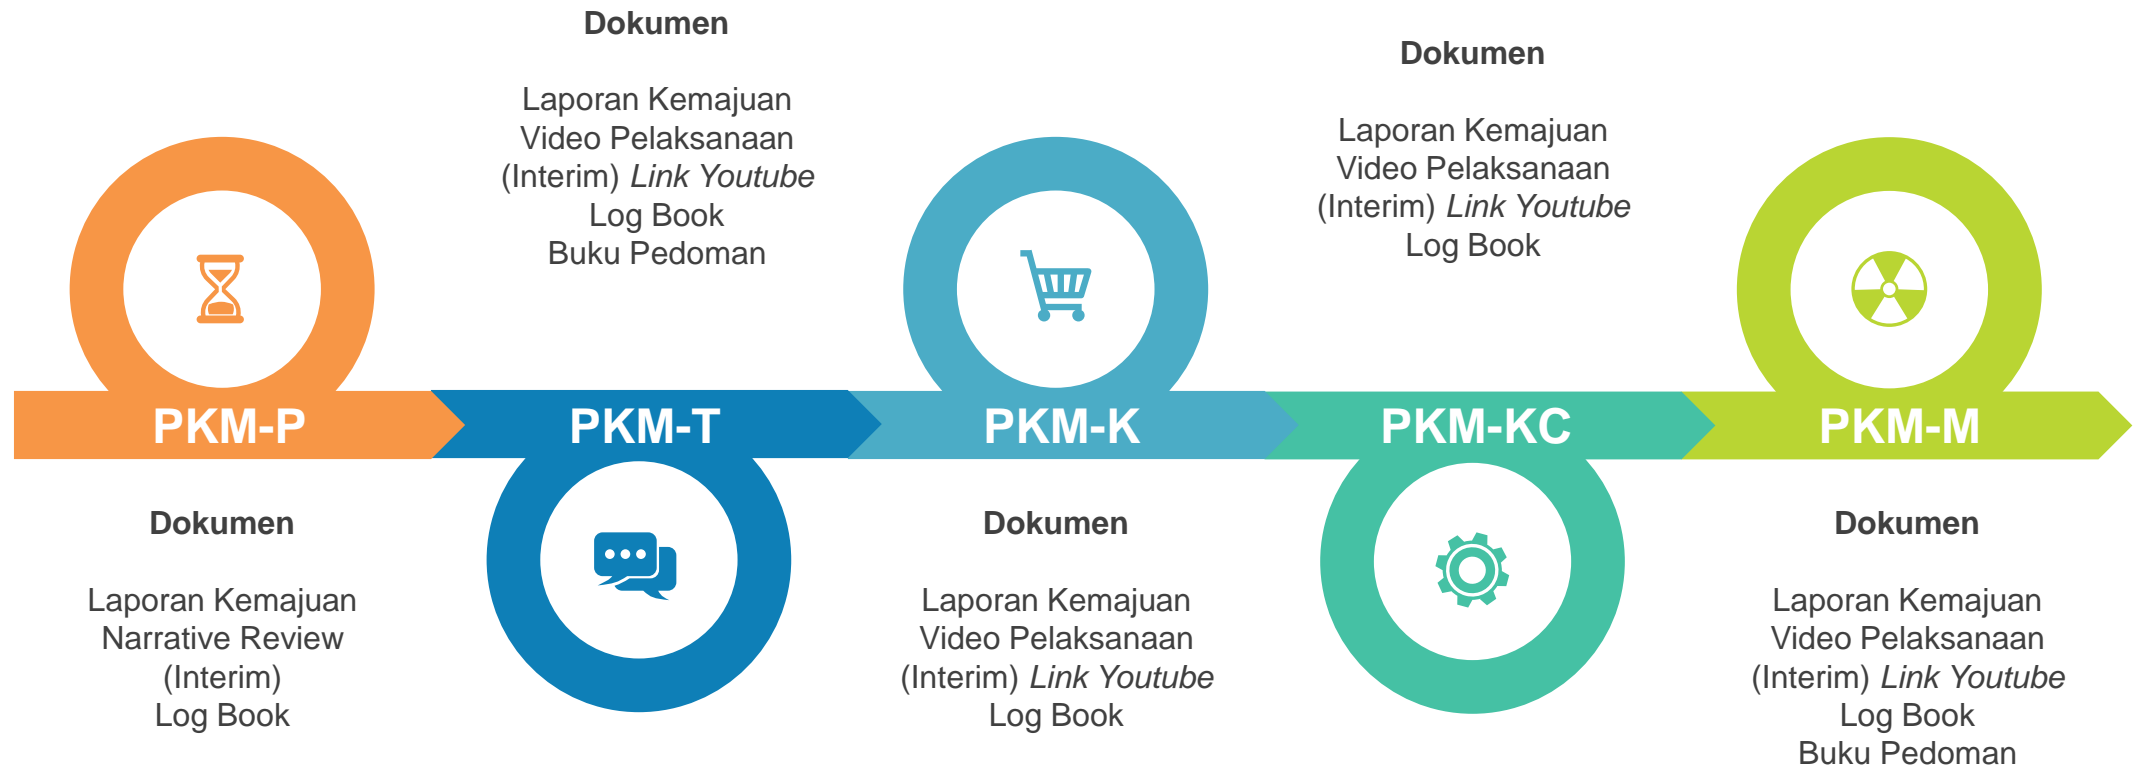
PKM-P

Dokumen

Laporan Kemajuan
Narrative Review (Interim)
Log Book

PKM-T

Dokumen

Laporan Kemajuan
Video Pelaksanaan (Interim) *Link Youtube*
Log Book
Buku Pedoman

PKM-K

Dokumen

Laporan Kemajuan
Video Pelaksanaan (Interim) *Link Youtube*
Log Book

PKM-KC

Dokumen

Laporan Kemajuan
Video Pelaksanaan (Interim) *Link Youtube*
Log Book

PKM-M

Dokumen

Laporan Kemajuan
Video Pelaksanaan (Interim) *Link Youtube*
Log Book
Buku Pedoman